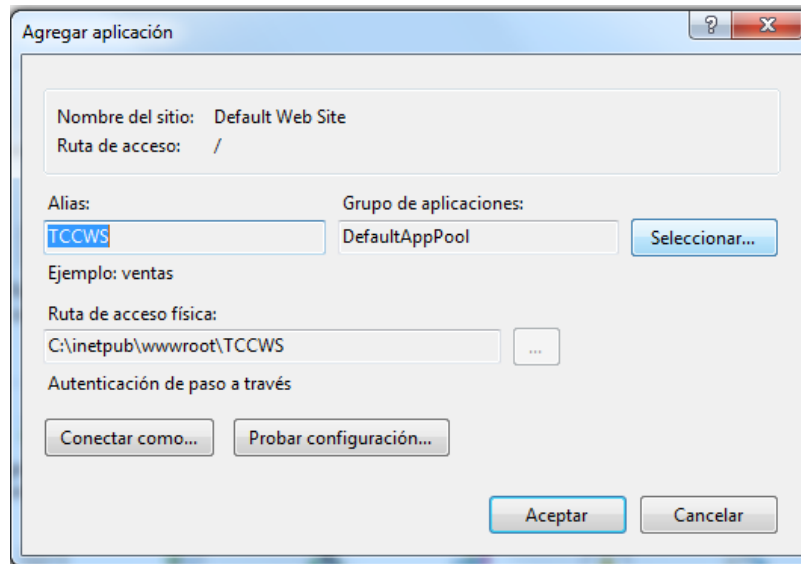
Agregar aplicación

?

X

Nombre del sitio: Default Web Site
Ruta de acceso: /

Alias:
TCCWS
Ejemplo: ventas

Grupo de aplicaciones:
DefaultAppPool

Seleccionar...

Ruta de acceso física:
C:\inetpub\wwwroot\TCCWS

...

Autenticación de paso a través

Conectar como...

Probar configuración...

Aceptar

Cancelar